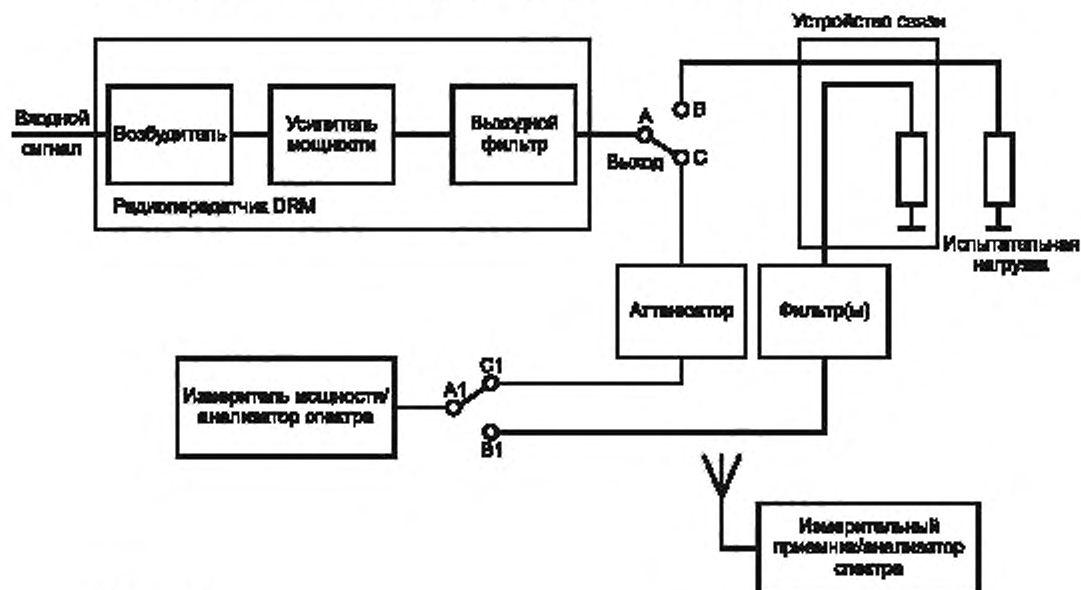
Устройство связи

Входной сигнал

Возбудитель

Усилитель мощности

Выходной фильтр

Радиопередатчик DRM

A

B

Выход

C

Испытательная нагрузка

Аттенюатор

Фильтр(ы)

Измеритель мощности/ анализатор спектра

A1

C1

B1

Измерительный приемник/анализатор спектра